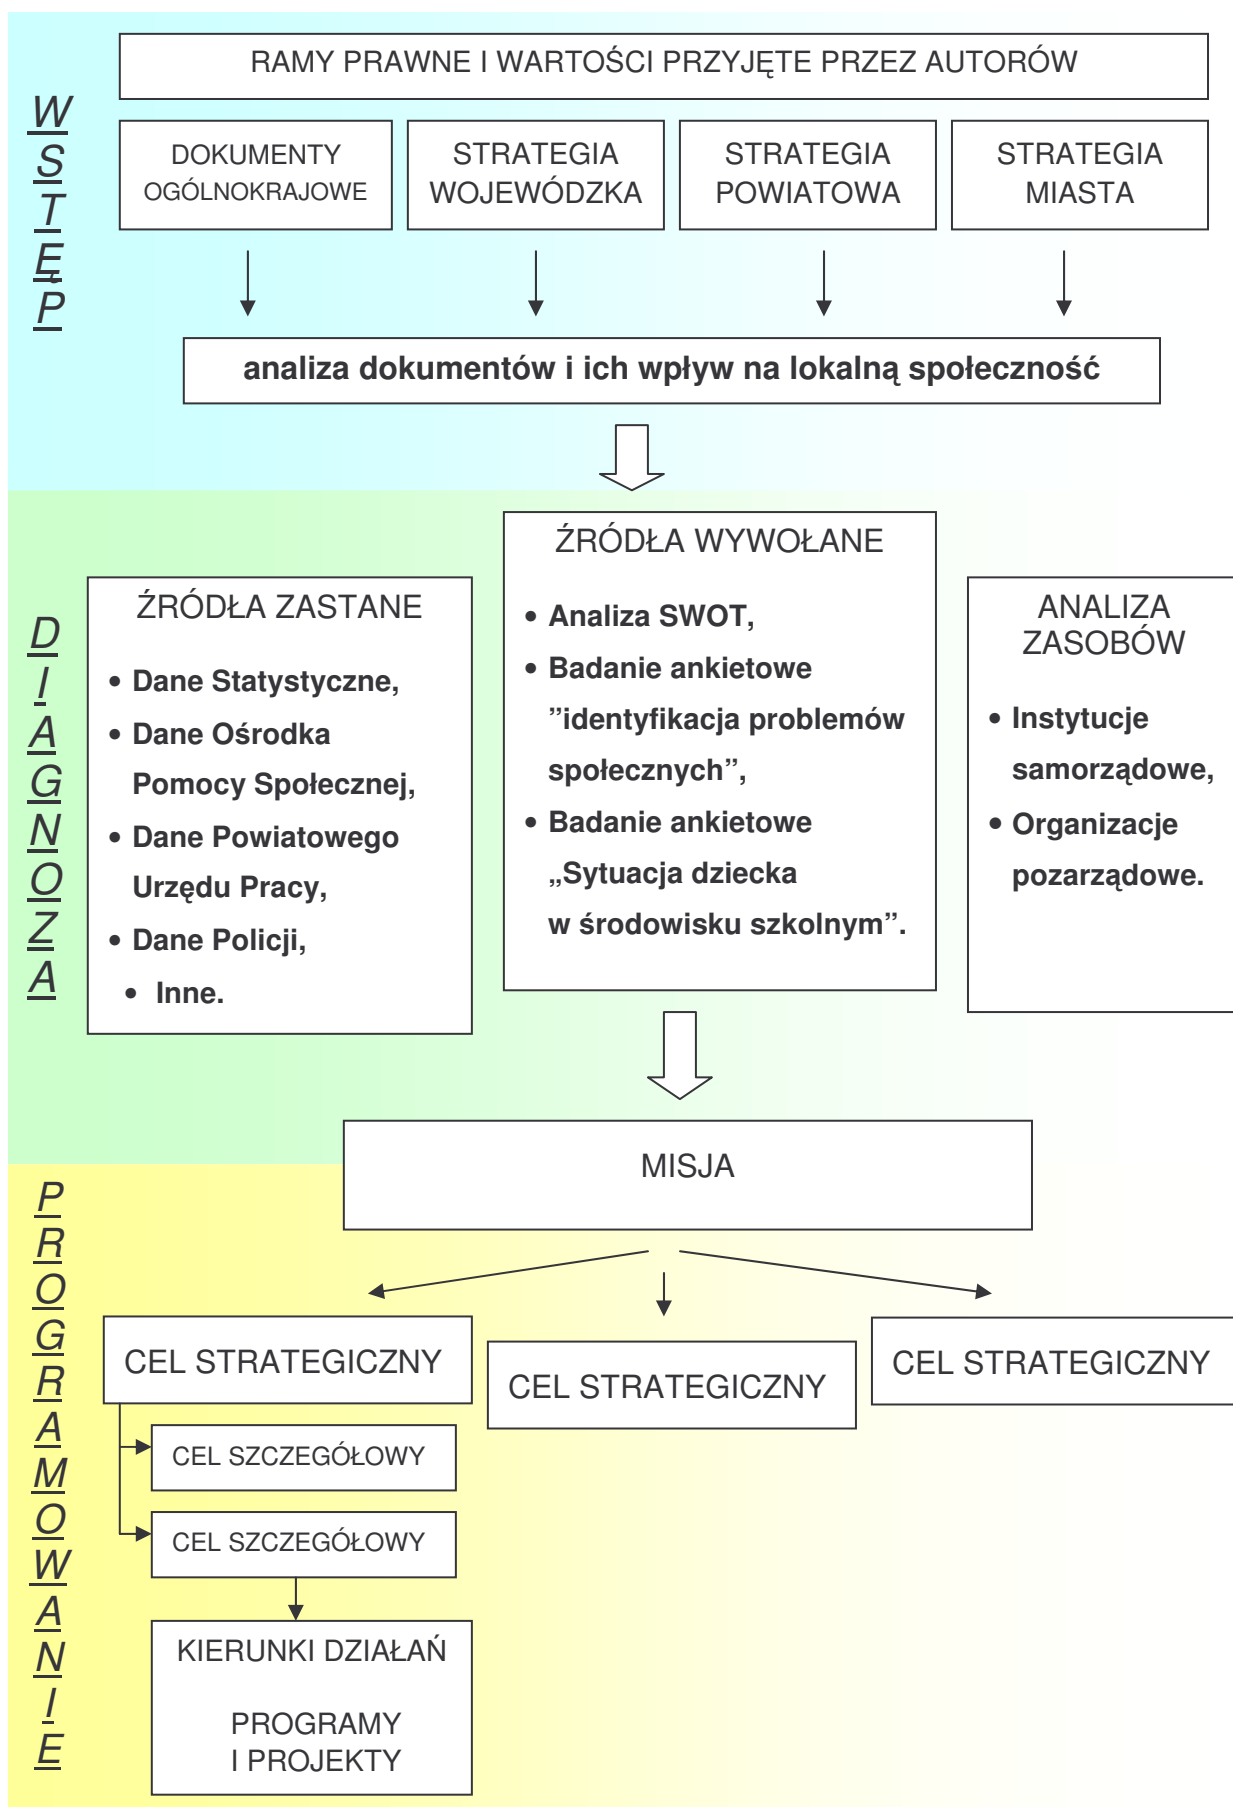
WSTĘP

RAMY PRAWNE I WARTOŚCI PRZYJĘTE PRZEZ AUTORÓW

DOKUMENTY OGÓLNOKRAJOWE

STRATEGIA WOJEWÓDZKA

STRATEGIA POWIATOWA

STRATEGIA MIASTA

analiza dokumentów i ich wpływ na lokalną społeczność

DIAGNOZA

ŹRÓDŁA ZASTANE
• Dane Statystyczne,
• Dane Ośrodka Pomocy Społecznej,
• Dane Powiatowego Urzędu Pracy,
• Dane Policji,
• Inne.

ŹRÓDŁA WYWOŁANE
• Analiza SWOT,
• Badanie ankietowe ”identyfikacja problemów społecznych”,
• Badanie ankietowe „Sytuacja dziecka w środowisku szkolnym”.

ANALIZA ZASOBÓW
• Instytucje samorządowe,
• Organizacje pozarządowe.

PROGRAMOWANIE

MISJA

CEL STRATEGICZNY

CEL STRATEGICZNY

CEL STRATEGICZNY

CEL SZCZEGÓŁOWY

CEL SZCZEGÓŁOWY

KIERUNKI DZIAŁAŃ

PROGRAMY I PROJEKTY